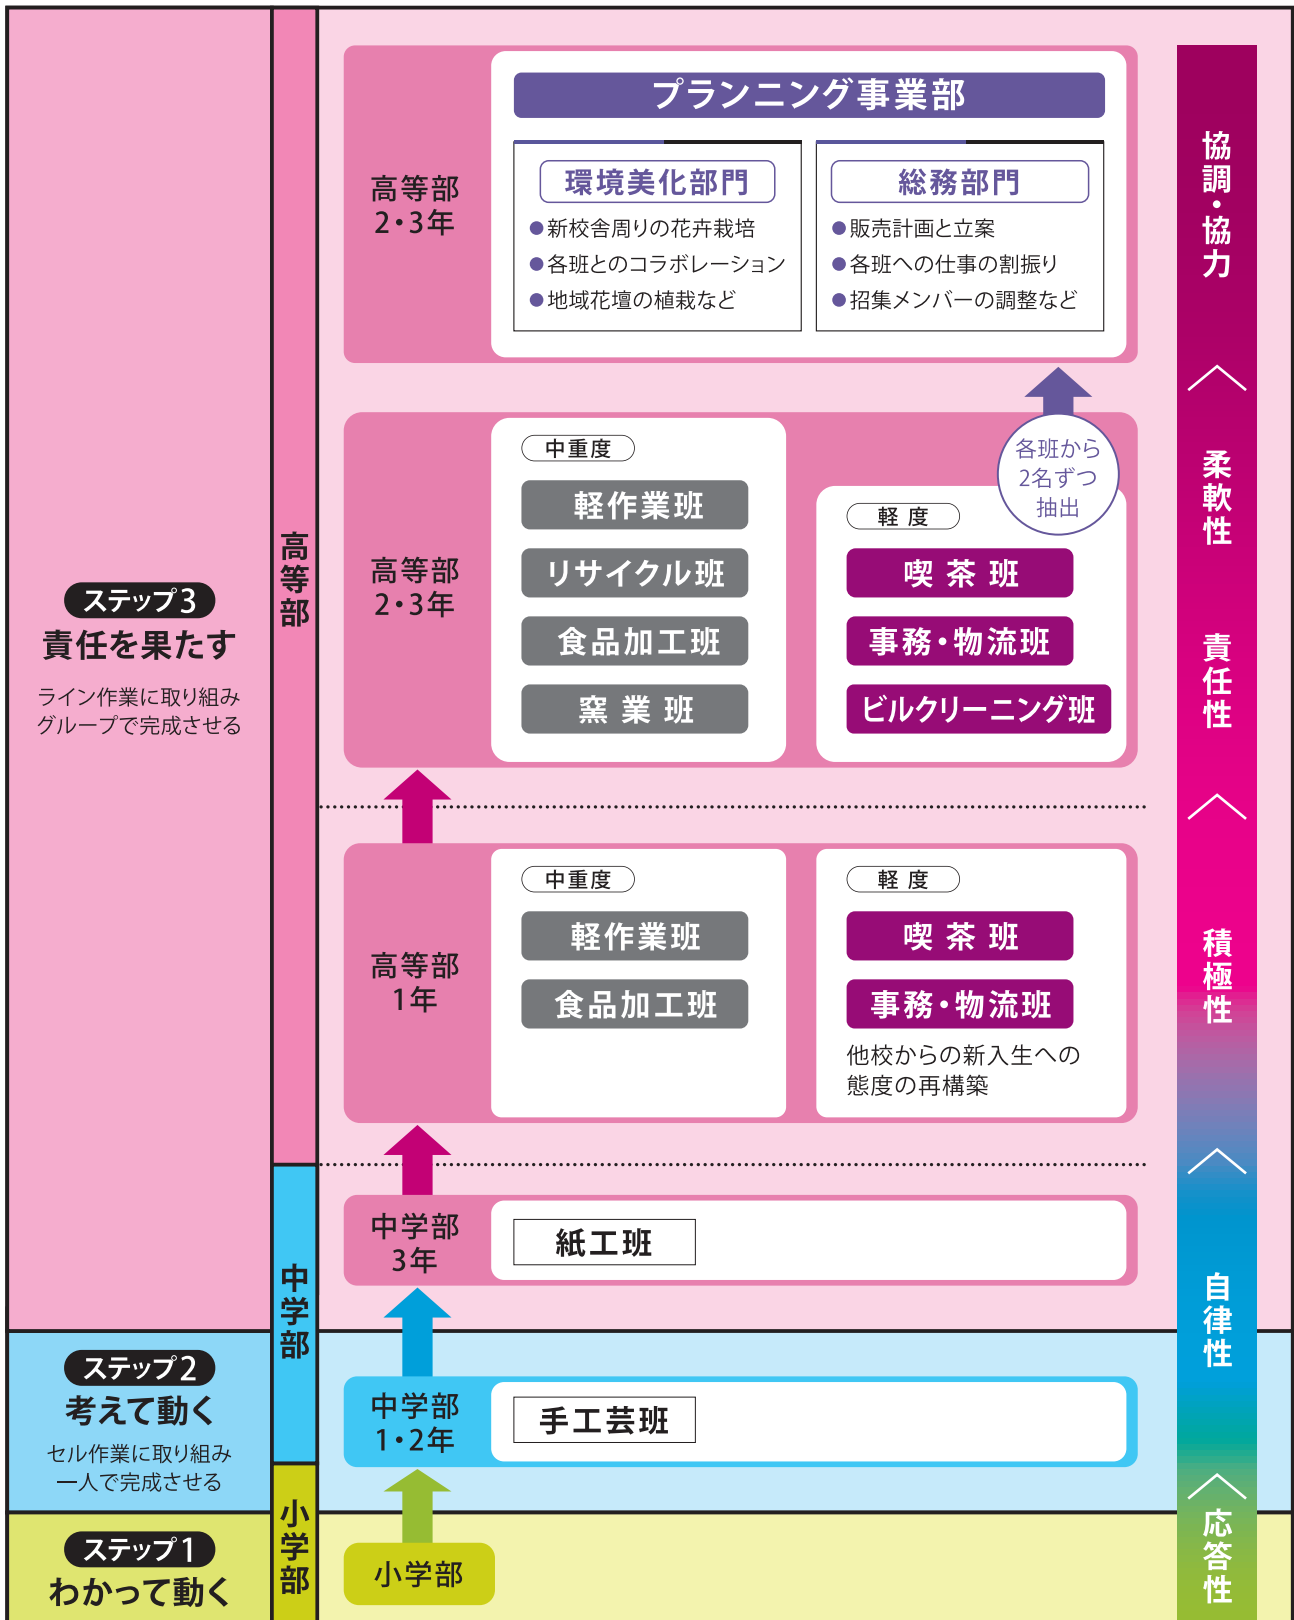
ステップ3
責任を果たす
ライン作業に取り組み
グループで完成させる

ステップ2
考えて動く
セル作業に取り組み
一人で完成させる

ステップ1
わかって動く

高等部

中学部

小学部

高等部
2・3年

プランニング事業部

環境美化部門
●新校舎周りの花弁栽培
●各班とのコラボレーション
●地域花壇の植栽など

総務部門
●販売計画と立案
●各班への仕事の割振り
●招集メンバーの調整など

各班から
2名ずつ
抽出

高等部
2・3年

中重度
軽作業班
リサイクル班
食品加工班
窯 業 班

軽 度
喫 茶 班
事務・物流班
ビルクリーニング班

高等部
1年

中重度
軽作業班
食品加工班

軽 度
喫 茶 班
事務・物流班
他校からの新入生への態度の再構築

中学部
3年
紙工班

中学部
1・2年
手工芸班

小学部

協調・協力
柔軟性
責任性
積極性
自律性
応答性